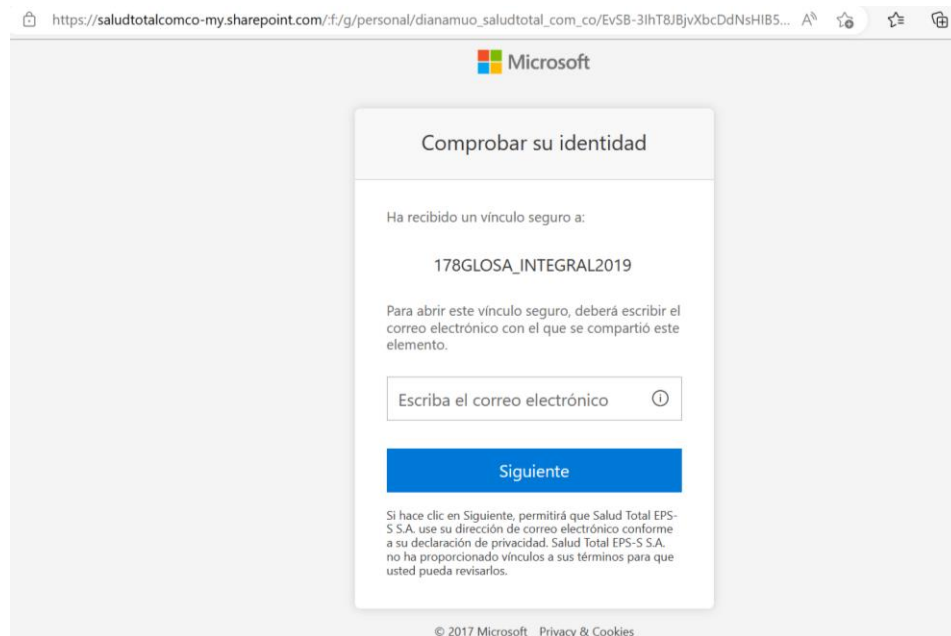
https://saludtotalcomco-my.sharepoint.com/:f:/g/personal/dianamuo_saludtotal_com_co/EvSB-3lhT8JBjvXbcDdNsHIB5...

Microsoft

Comprobar su identidad

Ha recibido un vínculo seguro a:

178GLOSA_INTEGRAL2019

Para abrir este vínculo seguro, deberá escribir el correo electrónico con el que se compartió este elemento.

Escriba el correo electrónico

Siguiente

Si hace clic en Siguiente, permitirá que Salud Total EPS-S S.A. use su dirección de correo electrónico conforme a su declaración de privacidad. Salud Total EPS-S S.A. no ha proporcionado vínculos a sus términos para que usted pueda revisarlos.

© 2017 Microsoft Privacy & Cookies